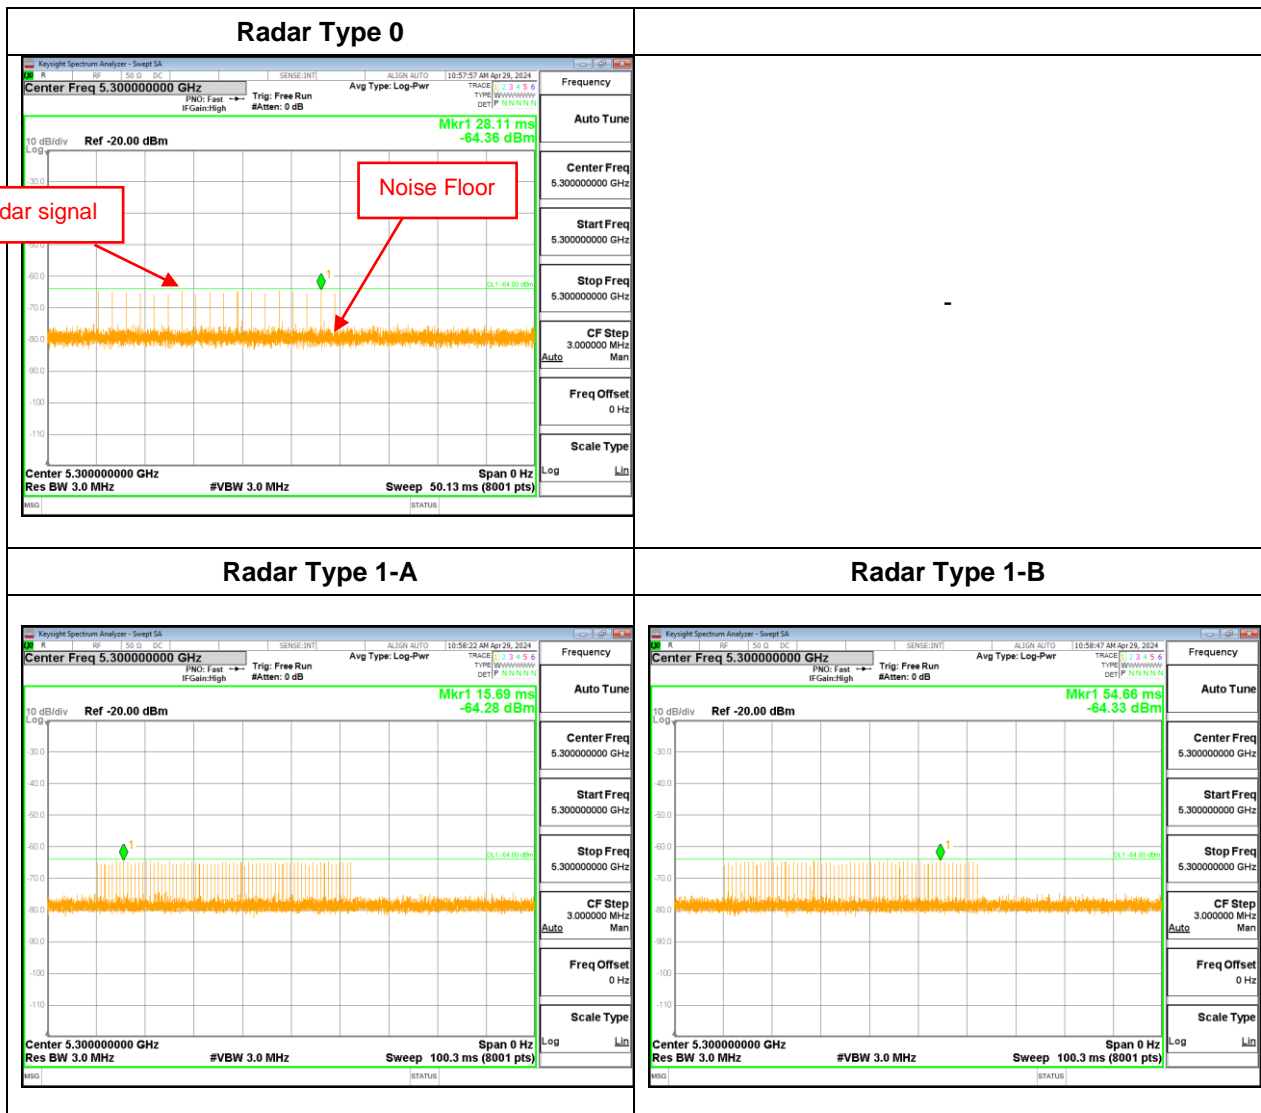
| Radar Type 0 | |
|---|---|
| Keysight Spectrum Analyzer - Swept SA<br>R RF 50 Ω DC SENSE:INT ALIGN AUTO 10:57:57 AM Apr 29, 2024<br>Center Freq 5.300000000 GHz PNO: Fast IFGain:High Trig: Free Run #Atten: 0 dB Avg Type: Log-Pwr TRACE 1 2 3 4 5 6 TYPE WWWWWW DET P N N N N N<br>Frequency<br>Mkr1 28.11 ms -64.36 dBm<br>10 dB/div Log Ref -20.00 dBm<br>-30.0 -60.0 -70.0 -80.0 -90.0 -100 -110<br>dar signal<br>Noise Floor<br>1<br>DL1 -64.00 dBm<br>Center 5.300000000 GHz Res BW 3.0 MHz #VBW 3.0 MHz Span 0 Hz Sweep 50.13 ms (8001 pts)<br>MSG STATUS<br>Auto Tune<br>Center Freq 5.300000000 GHz<br>Start Freq 5.300000000 GHz<br>Stop Freq 5.300000000 GHz<br>CF Step 3.000000 MHz Auto Man<br>Freq Offset 0 Hz<br>Scale Type Log Lin | - |
| **Radar Type 1-A** | **Radar Type 1-B** |
| Keysight Spectrum Analyzer - Swept SA<br>R RF 50 Ω DC SENSE:INT ALIGN AUTO 10:58:22 AM Apr 29, 2024<br>Center Freq 5.300000000 GHz PNO: Fast IFGain:High Trig: Free Run #Atten: 0 dB Avg Type: Log-Pwr TRACE 1 2 3 4 5 6 TYPE WWWWWW DET P N N N N N<br>Frequency<br>Mkr1 15.69 ms -64.28 dBm<br>10 dB/div Log Ref -20.00 dBm<br>-30.0 -40.0 -50.0 -60.0 -70.0 -80.0 -90.0 -100 -110<br>1<br>DL1 -64.00 dBm<br>Center 5.300000000 GHz Res BW 3.0 MHz #VBW 3.0 MHz Span 0 Hz Sweep 100.3 ms (8001 pts)<br>MSG STATUS<br>Auto Tune<br>Center Freq 5.300000000 GHz<br>Start Freq 5.300000000 GHz<br>Stop Freq 5.300000000 GHz<br>CF Step 3.000000 MHz Auto Man<br>Freq Offset 0 Hz<br>Scale Type Log Lin | Keysight Spectrum Analyzer - Swept SA<br>R RF 50 Ω DC SENSE:INT ALIGN AUTO 10:58:47 AM Apr 29, 2024<br>Center Freq 5.300000000 GHz PNO: Fast IFGain:High Trig: Free Run #Atten: 0 dB Avg Type: Log-Pwr TRACE 1 2 3 4 5 6 TYPE WWWWWW DET P N N N N N<br>Frequency<br>Mkr1 54.66 ms -64.33 dBm<br>10 dB/div Log Ref -20.00 dBm<br>-30.0 -40.0 -50.0 -60.0 -70.0 -80.0 -90.0 -100 -110<br>1<br>DL1 -64.00 dBm<br>Center 5.300000000 GHz Res BW 3.0 MHz #VBW 3.0 MHz Span 0 Hz Sweep 100.3 ms (8001 pts)<br>MSG STATUS<br>Auto Tune<br>Center Freq 5.300000000 GHz<br>Start Freq 5.300000000 GHz<br>Stop Freq 5.300000000 GHz<br>CF Step 3.000000 MHz Auto Man<br>Freq Offset 0 Hz<br>Scale Type Log Lin |